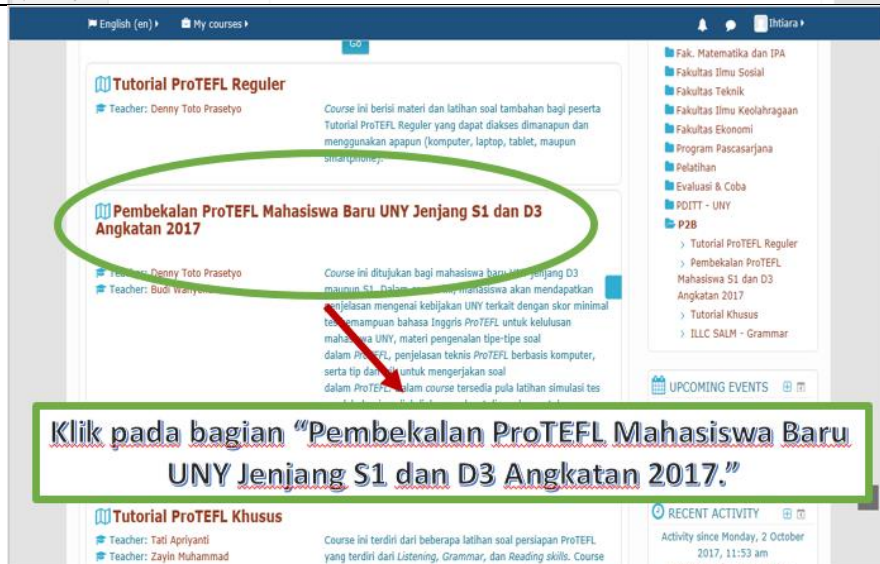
English (en) ▸ My courses ▸ Ihtiara ▸

Go

Tutorial ProTEFL Reguler

Teacher: Denny Toto Prasetyo

Course ini berisi materi dan latihan soal tambahan bagi peserta Tutorial ProTEFL Reguler yang dapat diakses dimanapun dan menggunakan apapun (komputer, laptop, tablet, maupun smartphone).

Pembekalan ProTEFL Mahasiswa Baru UNY Jenjang S1 dan D3 Angkatan 2017

Teacher: Denny Toto Prasetyo
Teacher: Budi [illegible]

Course ini ditujukan bagi mahasiswa baru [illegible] jenjang D3 maupun S1. Dalam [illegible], mahasiswa akan mendapatkan penjelasan mengenai kebijakan UNY terkait dengan skor minimal tes kemampuan bahasa Inggris ProTEFL untuk kelulusan maha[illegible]wa UNY, materi pengenalan tipe-tipe soal dalam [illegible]EFL, penjelasan teknis ProTEFL berbasis komputer, serta tip dan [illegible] untuk mengerjakan soal dalam ProTEF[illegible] dalam course tersedia pula latihan simulasi tes

Klik pada bagian "Pembekalan ProTEFL Mahasiswa Baru UNY Jenjang S1 dan D3 Angkatan 2017."

Tutorial ProTEFL Khusus

Teacher: Tati Apriyanti
Teacher: Zayin Muhammad

Course ini terdiri dari beberapa latihan soal persiapan ProTEFL yang terdiri dari Listening, Grammar, dan Reading skills. Course

Fak. Matematika dan IPA
Fakultas Ilmu Sosial
Fakultas Teknik
Fakultas Ilmu Keolahragaan
Fakultas Ekonomi
Program Pascasarjana
Pelatihan
Evaluasi & Coba
PDITT - UNY
P2B
Tutorial ProTEFL Reguler
Pembekalan ProTEFL Mahasiswa S1 dan D3 Angkatan 2017
Tutorial Khusus
ILLC SALM - Grammar

UPCOMING EVENTS

RECENT ACTIVITY

Activity since Monday, 2 October 2017, 11:53 am